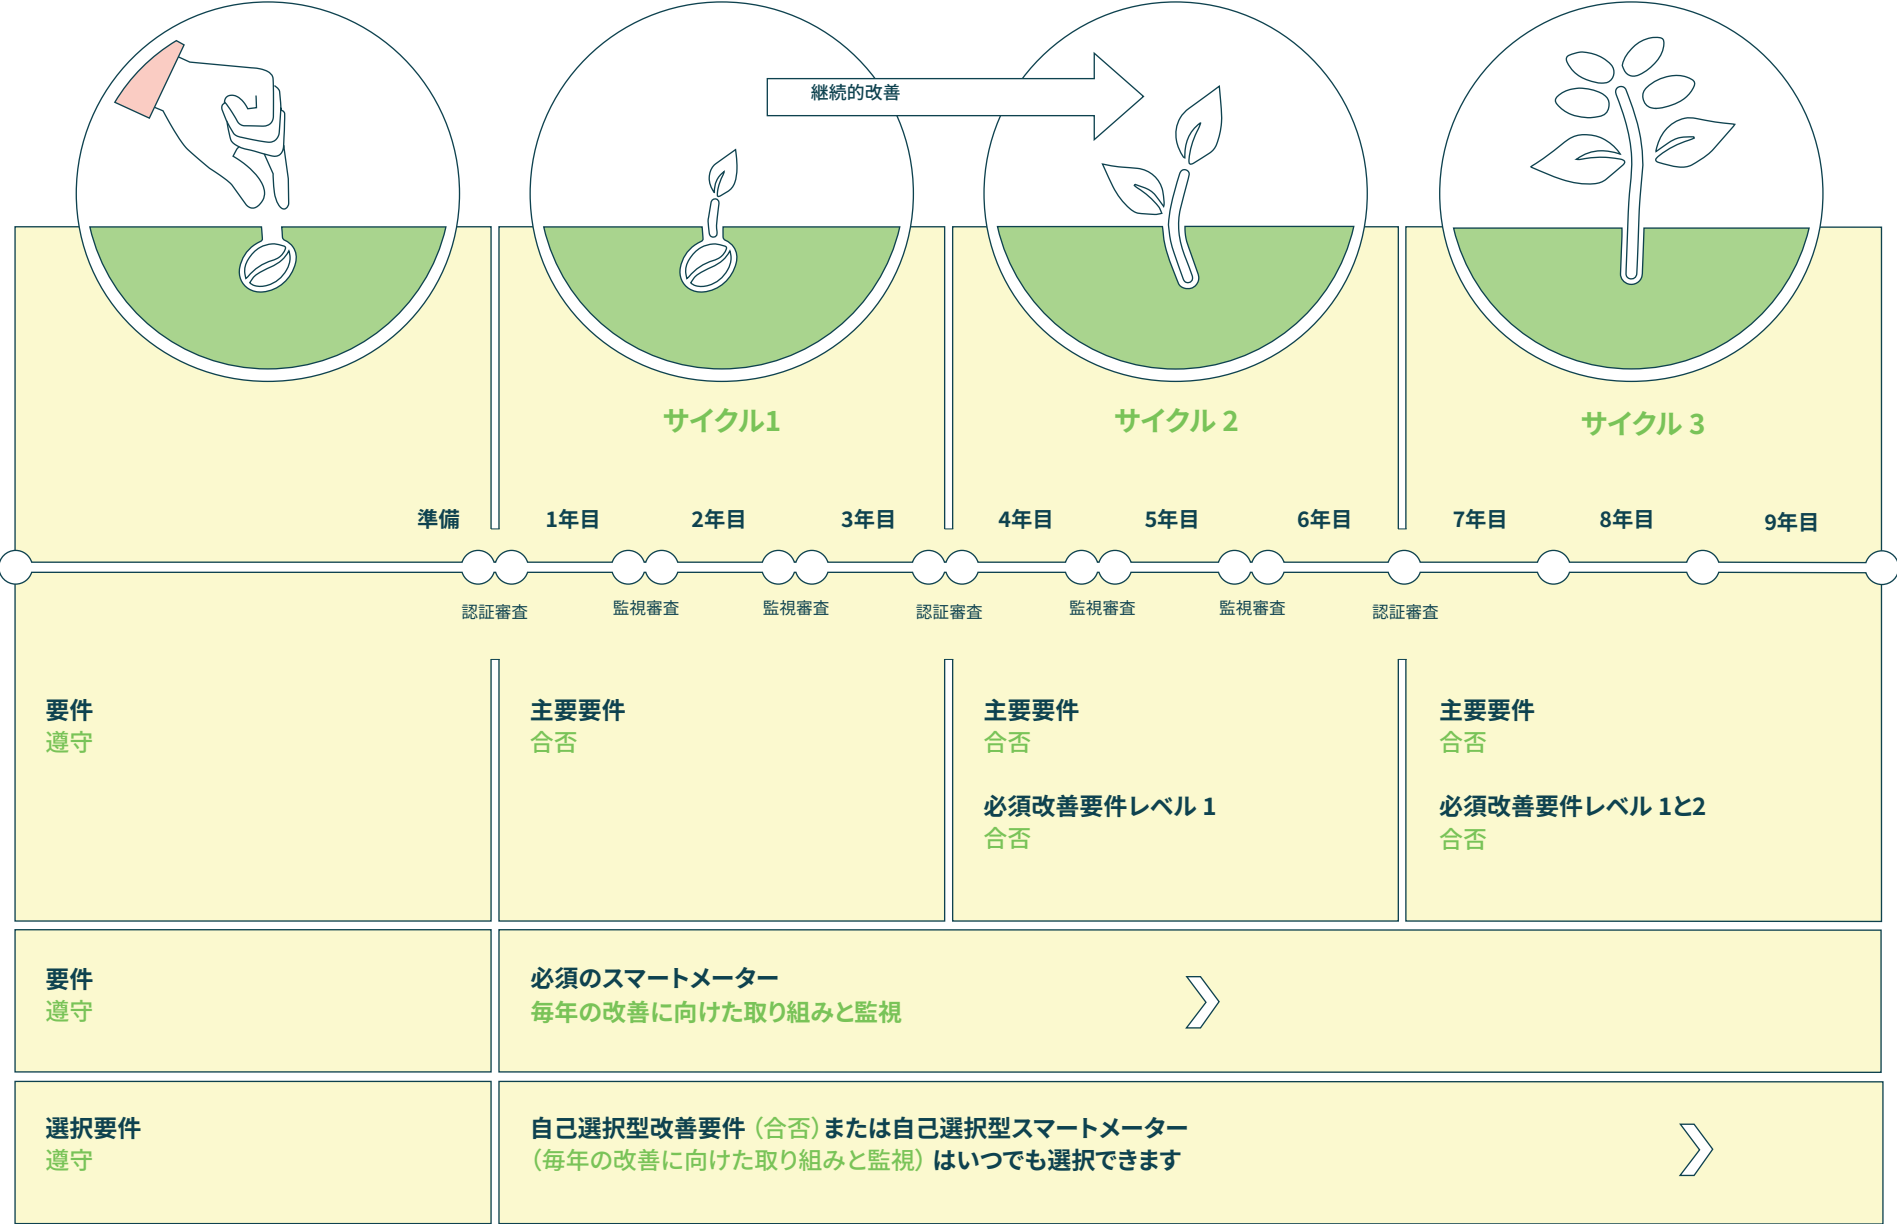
継続的改善

サイクル1

サイクル 2

サイクル 3

準備

1年目

2年目

3年目

4年目

5年目

6年目

7年目

8年目

9年目

認証審査

監視審査

監視審査

認証審査

監視審査

監視審査

認証審査

要件
遵守

主要要件
合否

主要要件
合否

必須改善要件レベル 1
合否

主要要件
合否

必須改善要件レベル 1と2
合否

要件
遵守

必須のスマートメーター
毎年の改善に向けた取り組みと監視

選択要件
遵守

自己選択型改善要件（合否）または自己選択型スマートメーター（毎年の改善に向けた取り組みと監視）はいつでも選択できます